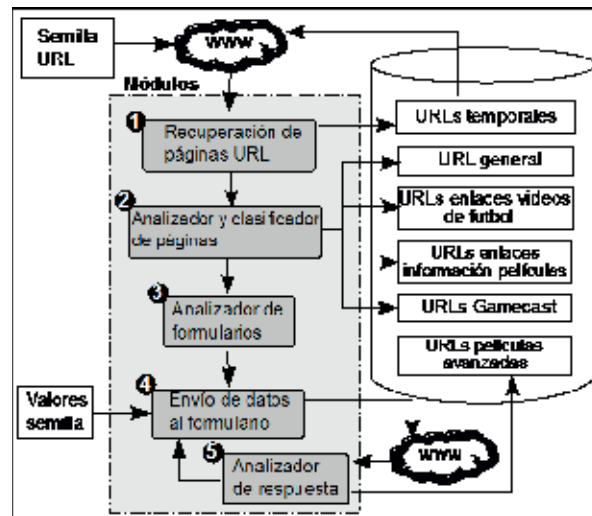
Semilla URL

WWW

Módulos

1 Recuperación de páginas URL

2 Analizador y clasificador de páginas

3 Analizador de formularios

4 Envío de datos al formulario

5 Analizador de respuesta

Valores semilla

WWW

URLs temporales

URL general

URLs enlaces videos de futbol

URLs enlaces información películas

URLs Gamecast

URLs películas avanzadas